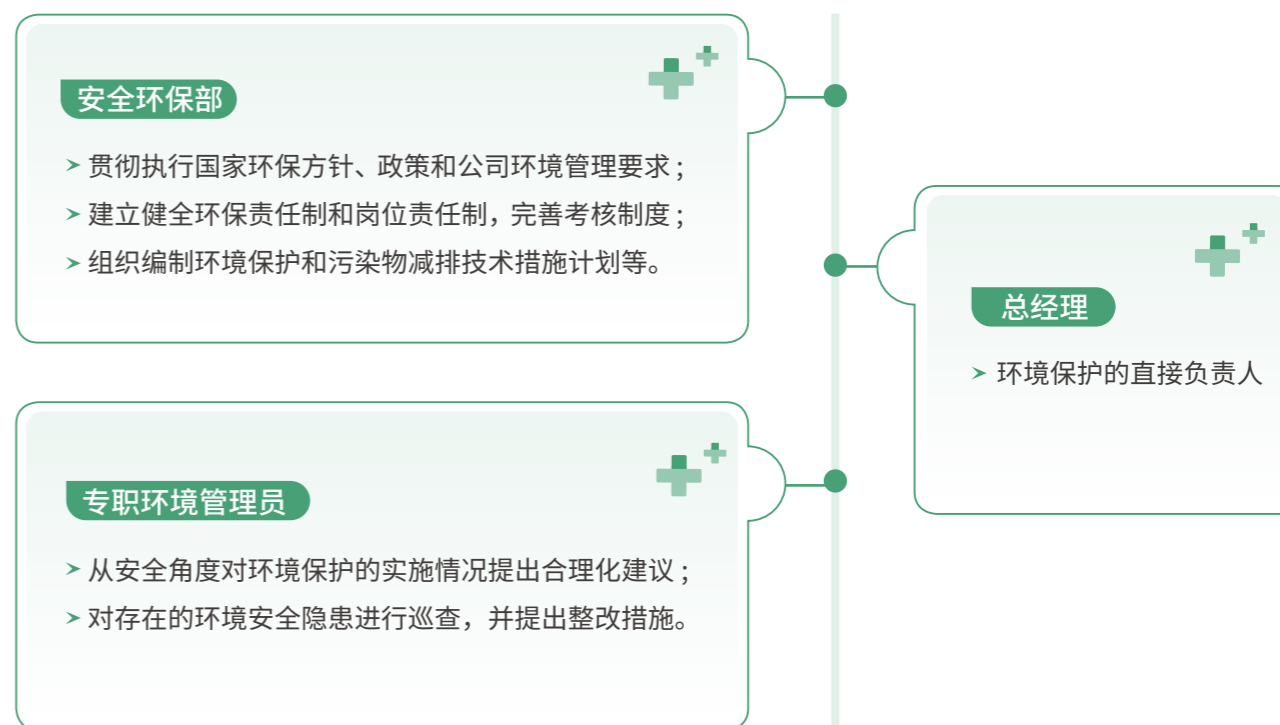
安全环保部

➤ 贯彻执行国家环保方针、政策和公司环境管理要求；
➤ 建立健全环保责任制和岗位责任制，完善考核制度；
➤ 组织编制环境保护和污染物减排技术措施计划等。

总经理

➤ 环境保护的直接负责人

专职环境管理员

➤ 从安全角度对环境保护的实施情况提出合理化建议；
➤ 对存在的环境安全隐患进行巡查，并提出整改措施。